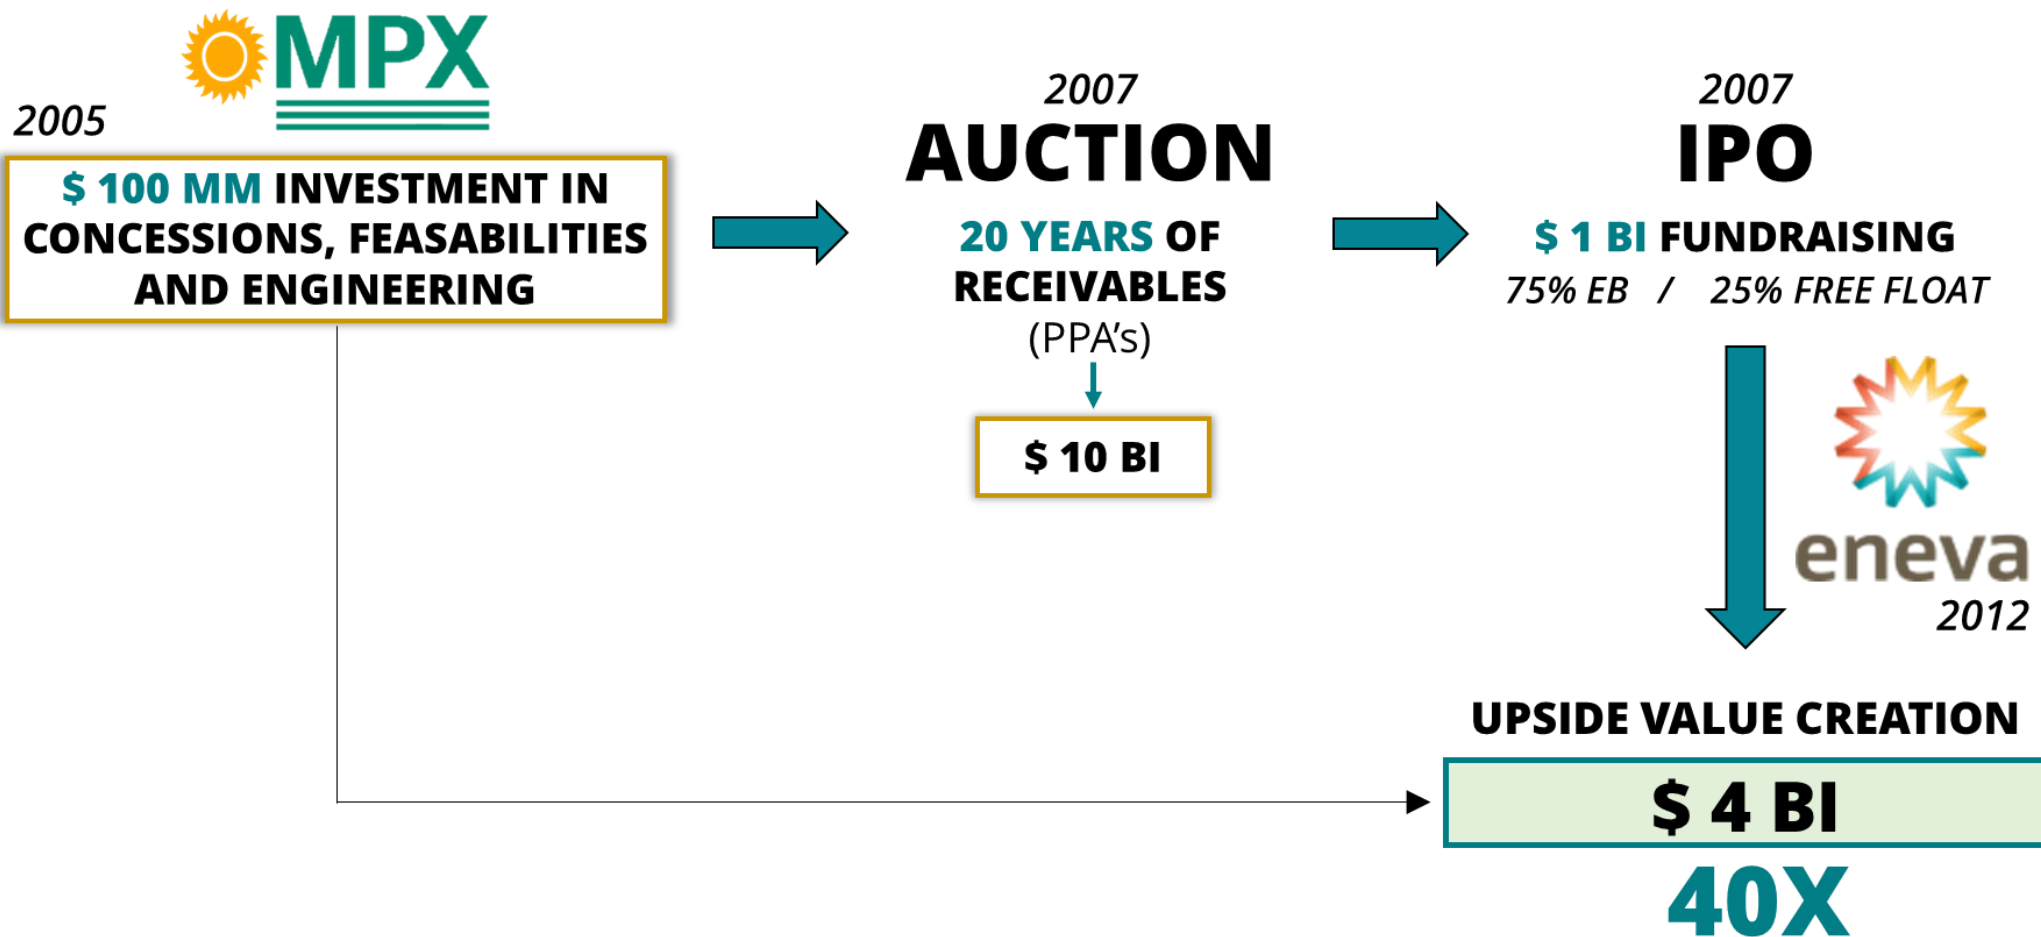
MPX

2005

$ 100 MM INVESTMENT IN CONCESSIONS, FEASABILITIES AND ENGINEERING

2007
AUCTION

20 YEARS OF RECEIVABLES
(PPA's)

$ 10 BI

2007
IPO

$ 1 BI FUNDRAISING
75% EB / 25% FREE FLOAT

eneva
2012

UPSIDE VALUE CREATION

$ 4 BI

40X